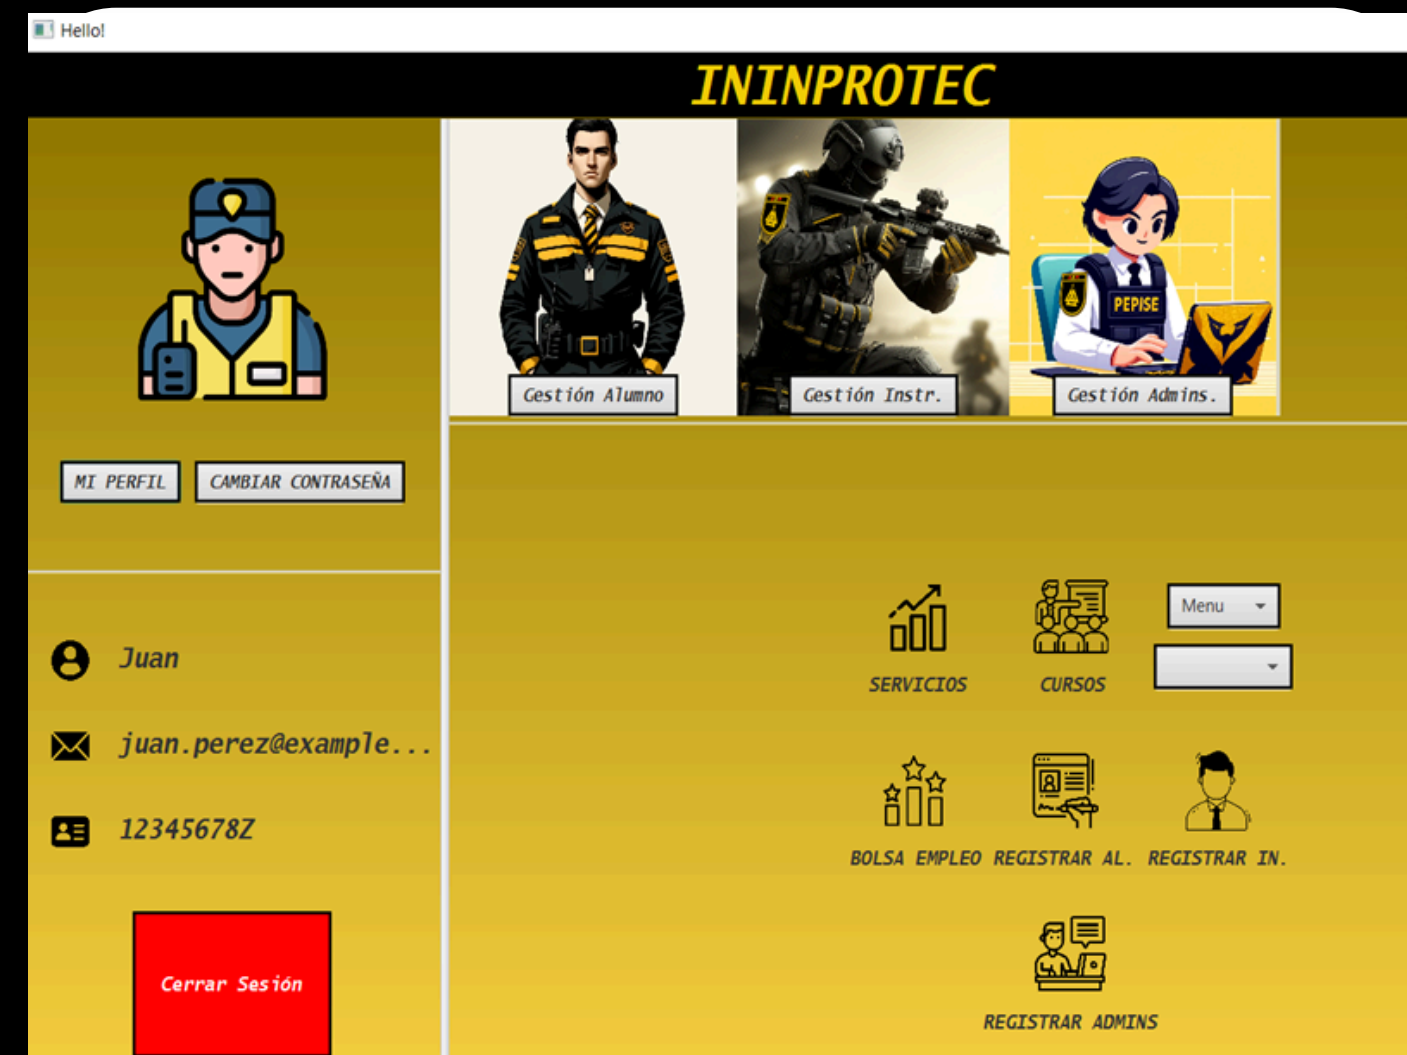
Hello!

ININPROTEC

PEPISE

Gestión Alumno

Gestión Instr.

Gestión Admins.

MI PERFIL

CAMBIAR CONTRASEÑA

Juan

juan.perez@example...

12345678Z

Cerrar Sesión

SERVICIOS

CURSOS

Menu

BOLSA EMPLEO

REGISTRAR AL.

REGISTRAR IN.

REGISTRAR ADMINS